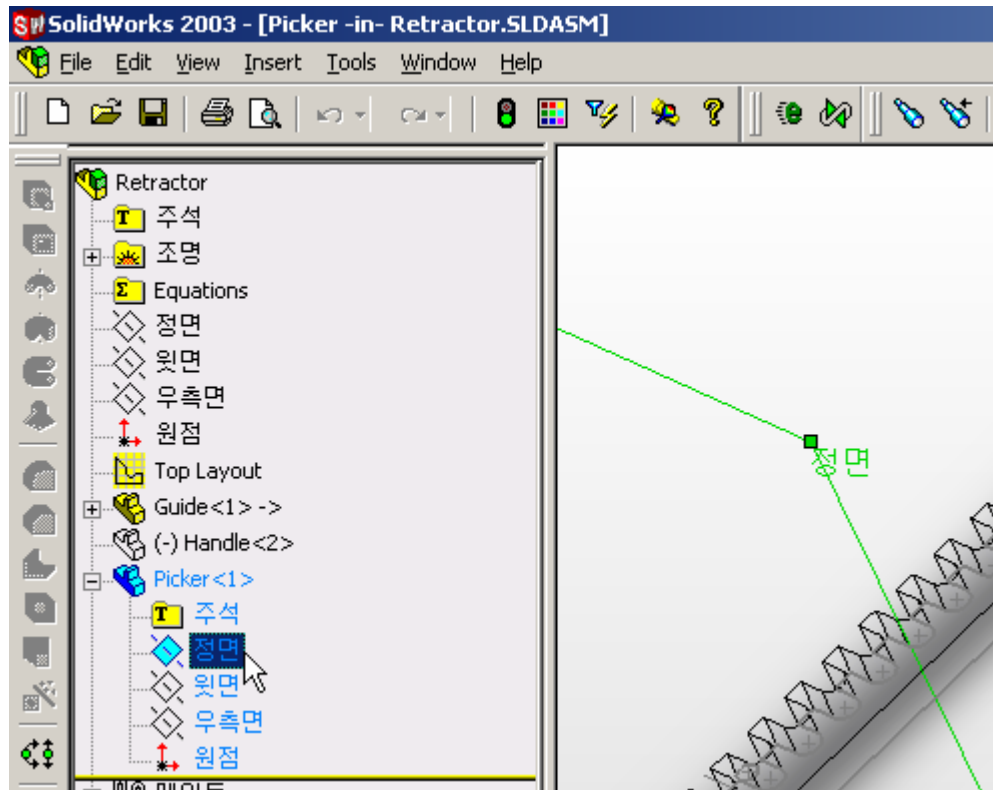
SolidWorks 2003 - [Picker -in- Retractor.SLDASM]

File Edit View Insert Tools Window Help

Retractor
주석
조명
Equations
정면
윗면
우측면
원점
Top Layout
Guide<1> ->
(-) Handle<2>
Picker<1>
주석
정면
윗면
우측면
원점
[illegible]

정면